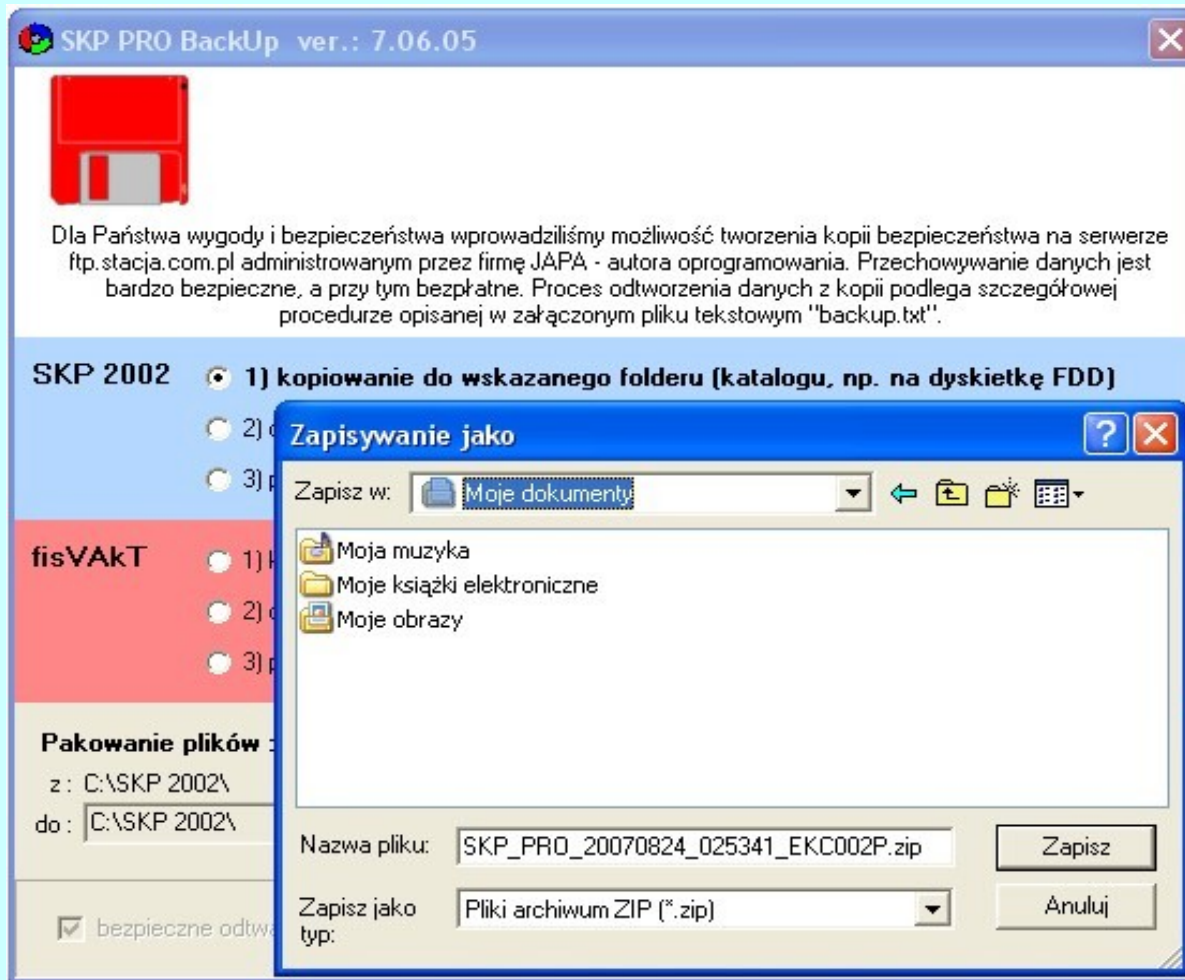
SKP PRO BackUp ver.: 7.06.05

Dla Państwa wygody i bezpieczeństwa wprowadziliśmy możliwość tworzenia kopii bezpieczeństwa na serwerze ftp.stacja.com.pl administrowanym przez firmę JAPA - autora oprogramowania. Przechowywanie danych jest bardzo bezpieczne, a przy tym bezpłatne. Proces odtworzenia danych z kopii podlega szczegółowej procedurze opisanej w załączonym pliku tekstowym "backup.txt".

SKP 2002 1) kopiowanie do wskazanego folderu (katalogu, np. na dyskietkę FDD)

2) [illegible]

3) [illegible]

fisVAkT 1) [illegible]

2) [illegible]

3) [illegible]

Pakowanie plików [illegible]

z : C:\SKP 2002\

do : C:\SKP 2002\

bezpieczne odtwa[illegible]

Zapisywanie jako

Zapisz w: Moje dokumenty

Moja muzyka
Moje książki elektroniczne
Moje obrazy

Nazwa pliku: SKP_PRO_20070824_025341_EKC002P.zip

Zapisz

Zapisz jako typ: Pliki archiwum ZIP (*.zip)

Anuluj